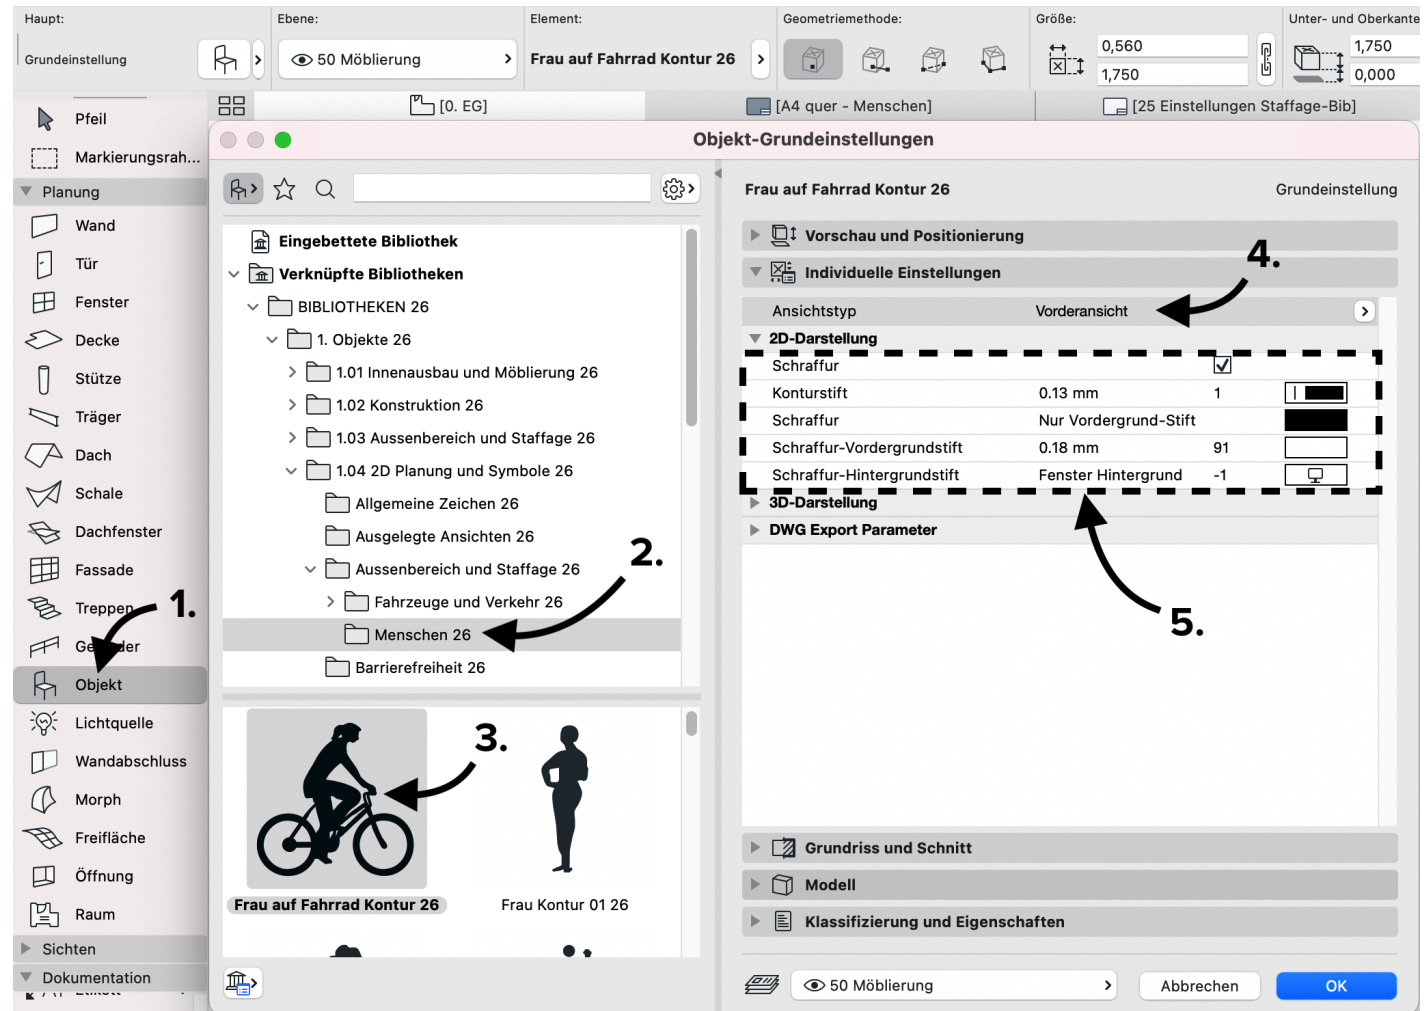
Haupt:
Grundeinstellung
Ebene:
50 Möblierung
Element:
Frau auf Fahrrad Kontur 26
Geometriemethode:
Größe:
0,560
1,750
Unter- und Oberkante
1,750
0,000

Pfeil
Markierungsrah...
Planung
Wand
Tür
Fenster
Decke
Stütze
Träger
Dach
Schale
Dachfenster
Fassade
Treppen
Geländer
Objekt
Lichtquelle
Wandabschluss
Morph
Freifläche
Öffnung
Raum
Sichten
Dokumentation

[0. EG]
[A4 quer - Menschen]
[25 Einstellungen Staffage-Bib]

Objekt-Grundeinstellungen

Eingebettete Bibliothek
Verknüpfte Bibliotheken
BIBLIOTHEKEN 26
1. Objekte 26
1.01 Innenausbau und Möblierung 26
1.02 Konstruktion 26
1.03 Aussenbereich und Staffage 26
1.04 2D Planung und Symbole 26
Allgemeine Zeichen 26
Ausgelegte Ansichten 26
Aussenbereich und Staffage 26
Fahrzeuge und Verkehr 26
Menschen 26
Barrierefreiheit 26

Frau auf Fahrrad Kontur 26
Frau Kontur 01 26

1.
2.
3.
4.
5.

Frau auf Fahrrad Kontur 26
Grundeinstellung
Vorschau und Positionierung
Individuelle Einstellungen
Ansichtstyp Vorderansicht
2D-Darstellung
Schraffur
Konturstift 0.13 mm 1
Schraffur Nur Vordergrund-Stift
Schraffur-Vordergrundstift 0.18 mm 91
Schraffur-Hintergrundstift Fenster Hintergrund -1
3D-Darstellung
DWG Export Parameter
Grundriss und Schnitt
Modell
Klassifizierung und Eigenschaften

50 Möblierung
Abbrechen
OK